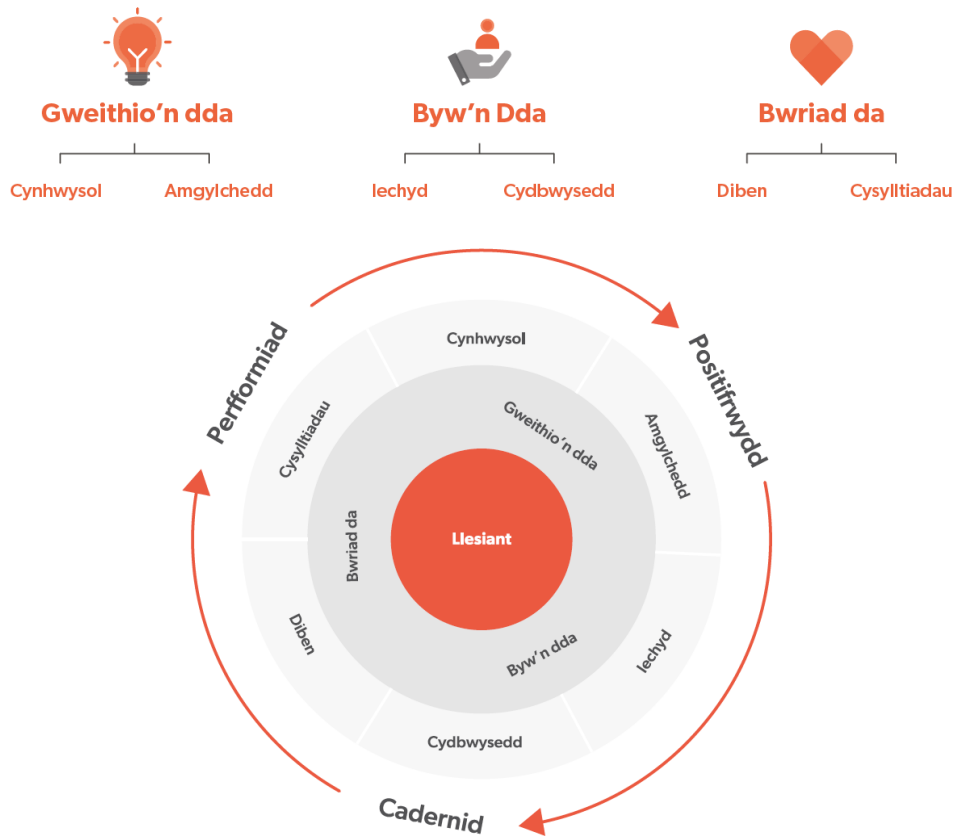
Gweithio'n dda

Cynhwysol

Amgylchedd

Byw'n Dda

Iechyd

Cydbwysedd

Bwriad da

Diben

Cysylltiadau

Performiad

Positifrwydd

Cadernid

Cynhwysol

Amgylchedd

Iechyd

Cydbwysedd

Diben

Cysylltiadau

Gweithio'n dda

Byw'n dda

Bwriad da

Llesiant